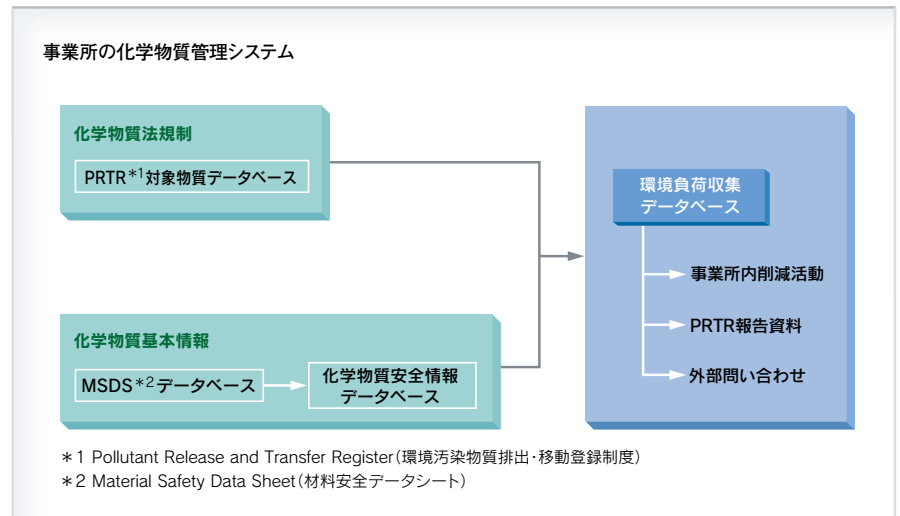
事業所の化学物質管理システム

化学物質法規制

PRTR$*^1$対象物質データベース

化学物質基本情報

MSDS$*^2$データベース

化学物質安全情報データベース

環境負荷収集データベース

事業所内削減活動

PRTR報告資料

外部問い合わせ

＊1 Pollutant Release and Transfer Register（環境汚染物質排出・移動登録制度）
＊2 Material Safety Data Sheet（材料安全データシート）